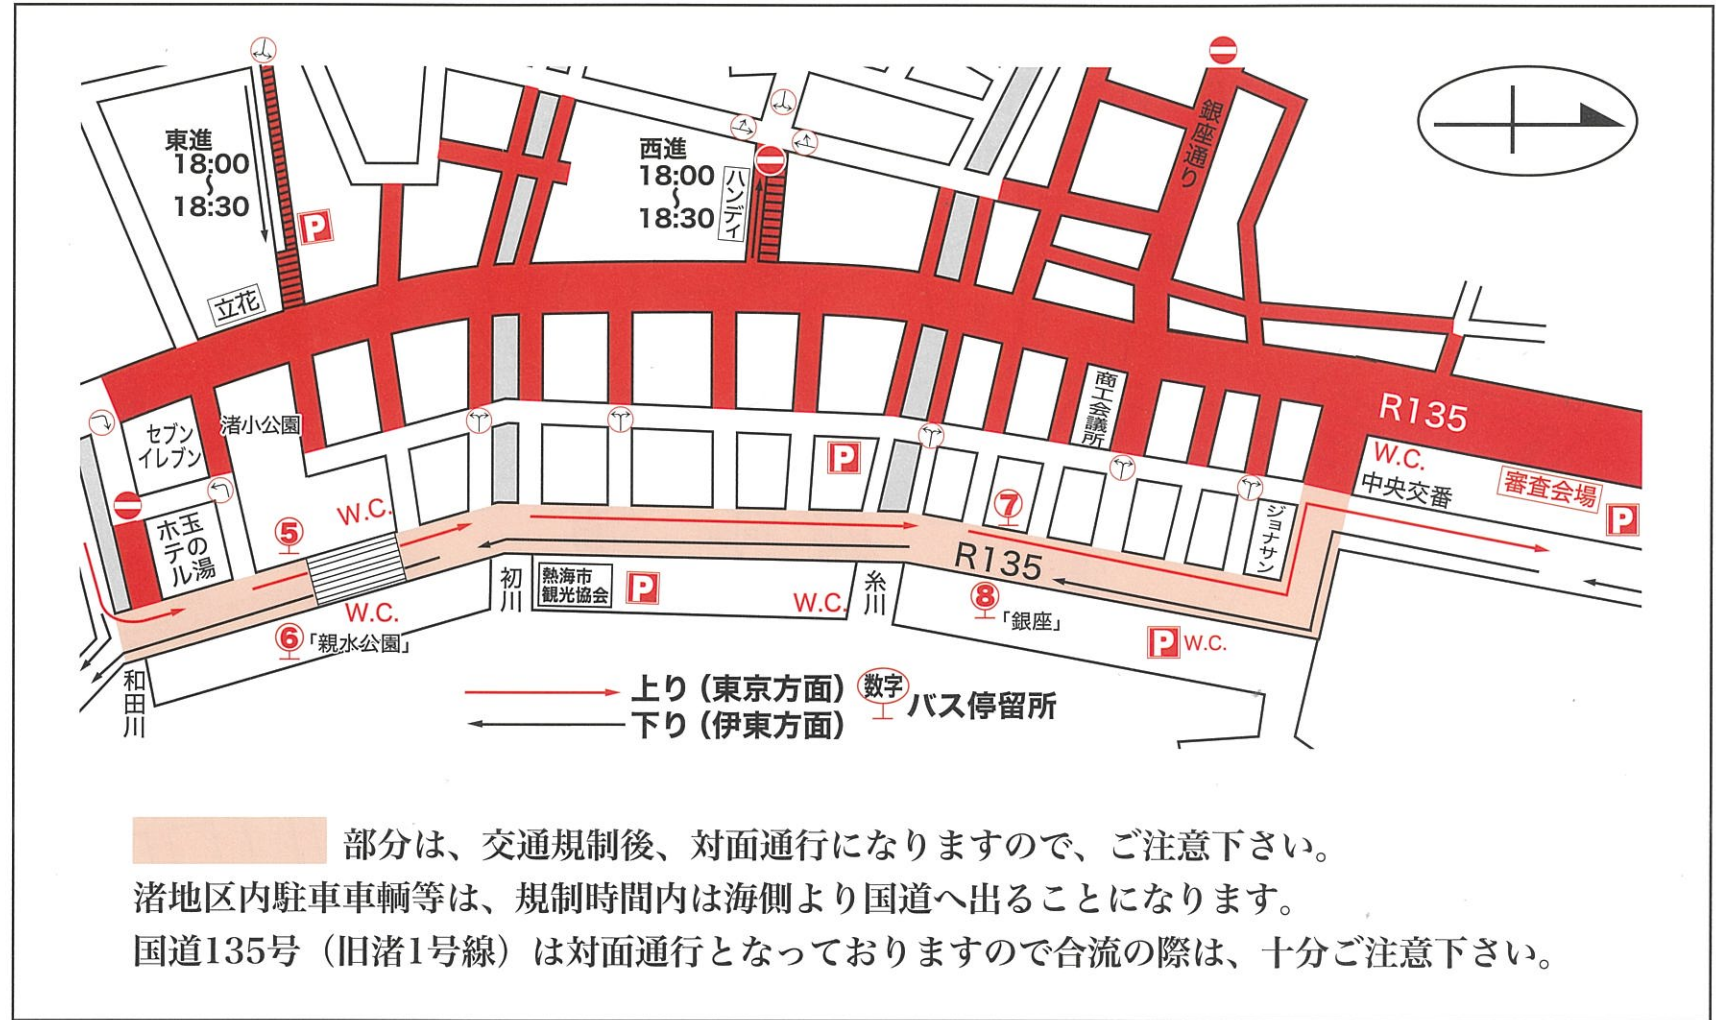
東進
18:00
〜
18:30

P

立花

西進
18:00
〜
18:30

ハンディ

銀座通り

R135

セブンイレブン

渚小公園

ホテル玉の湯

5

W.C.

W.C.

6「親水公園」

和田川

初川

熱海市観光協会

P

P

W.C.

糸川

7

R135

8「銀座」

P W.C.

商工会議所

ジョナサン

W.C.

中央交番

審査会場

P

上り（東京方面）
下り（伊東方面）

数字 バス停留所

部分は、交通規制後、対面通行になりますので、ご注意下さい。
渚地区内駐車車輌等は、規制時間内は海側より国道へ出ることになります。
国道135号（旧渚1号線）は対面通行となっておりますので合流の際は、十分ご注意下さい。